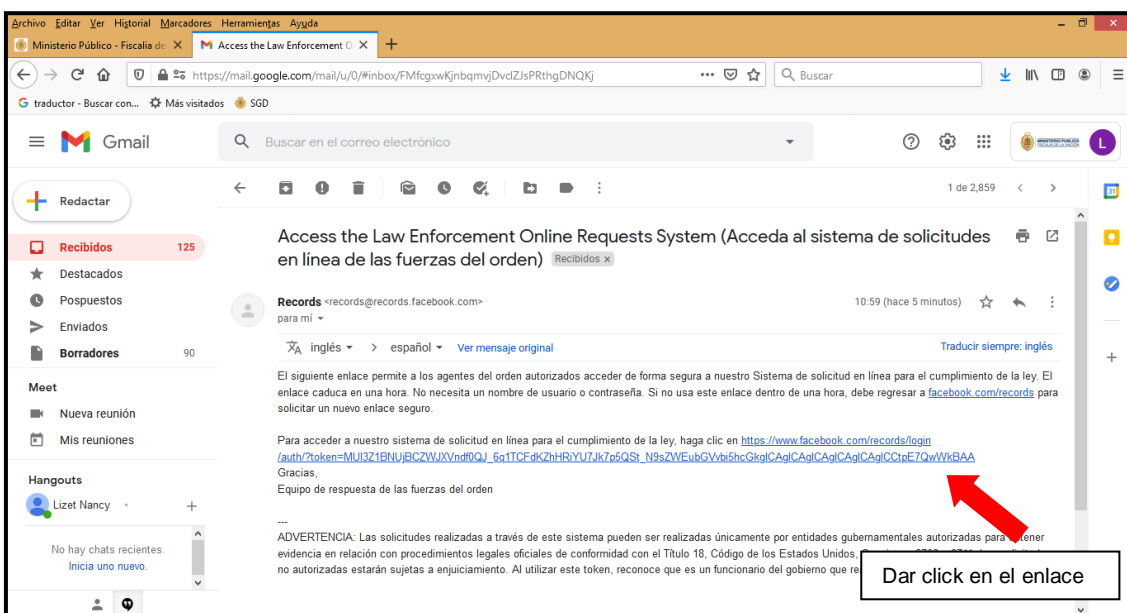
Archivo Editar Ver Historial Marcadores Herramientas Ayuda

Ministerio Público - Fiscalía de ✕ | Access the Law Enforcement O ✕ | +

https://mail.google.com/mail/u/0/#inbox/FMfcgxwKjnbqmvjDvclZJsPRthgDNQKj

Buscar

traductor - Buscar con... | Más visitados | SGD

Gmail

Buscar en el correo electrónico

MINISTERIO PUBLICO

L

Redactar

Recibidos 125

Destacados

Pospuestos

Enviados

Borradores 90

Meet

Nueva reunión

Mis reuniones

Hangouts

Lizet Nancy

No hay chats recientes.
Inicia uno nuevo.

1 de 2,859

Access the Law Enforcement Online Requests System (Acceda al sistema de solicitudes en línea de las fuerzas del orden) Recibidos ×

Records <records@records.facebook.com>
para mí

10:59 (hace 5 minutos)

inglés > español Ver mensaje original

Traducir siempre: inglés

El siguiente enlace permite a los agentes del orden autorizados acceder de forma segura a nuestro Sistema de solicitud en línea para el cumplimiento de la ley. El enlace caduca en una hora. No necesita un nombre de usuario o contraseña. Si no usa este enlace dentro de una hora, debe regresar a facebook.com/records para solicitar un nuevo enlace seguro.

Para acceder a nuestro sistema de solicitud en línea para el cumplimiento de la ley, haga clic en https://www.facebook.com/records/login/auth/?token=MUI3Z1BNUjBCZWJXVndf0QJ_6q1TCFdKZhHRiYU7Jk7p5QSt_N9sZWEubGVvbi5hcGkglCAglCAglCAglCAglCtpE7QwWkBAA
Gracias,
Equipo de respuesta de las fuerzas del orden

---
ADVERTENCIA: Las solicitudes realizadas a través de este sistema pueden ser realizadas únicamente por entidades gubernamentales autorizadas para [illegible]tener evidencia en relación con procedimientos legales oficiales de conformidad con el Título 18, Código de los Estados Unidos, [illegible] no autorizadas estarán sujetas a enjuiciamiento. Al utilizar este token, reconoce que es un funcionario del gobierno que re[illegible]

Dar click en el enlace